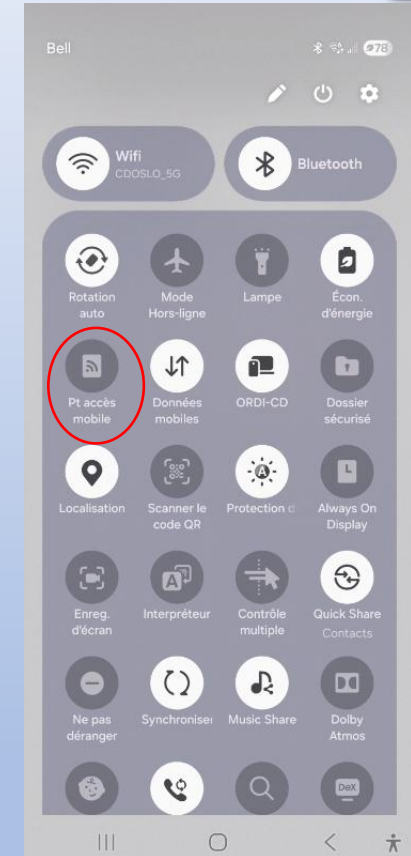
Bell

78

Wifi
CDOSLO_5G

Bluetooth

Rotation auto

Mode Hors-ligne

Lampe

Écon. d'énergie

Pt accès mobile

Données mobiles

ORDI-CD

Dossier sécurisé

Localisation

Scanner le code QR

Protection d

Always On Display

Enreg. d'écran

Interpréteur

Contrôle multiple

Quick Share
Contacts

Ne pas déranger

Synchronise

Music Share

Dolby Atmos

DeX